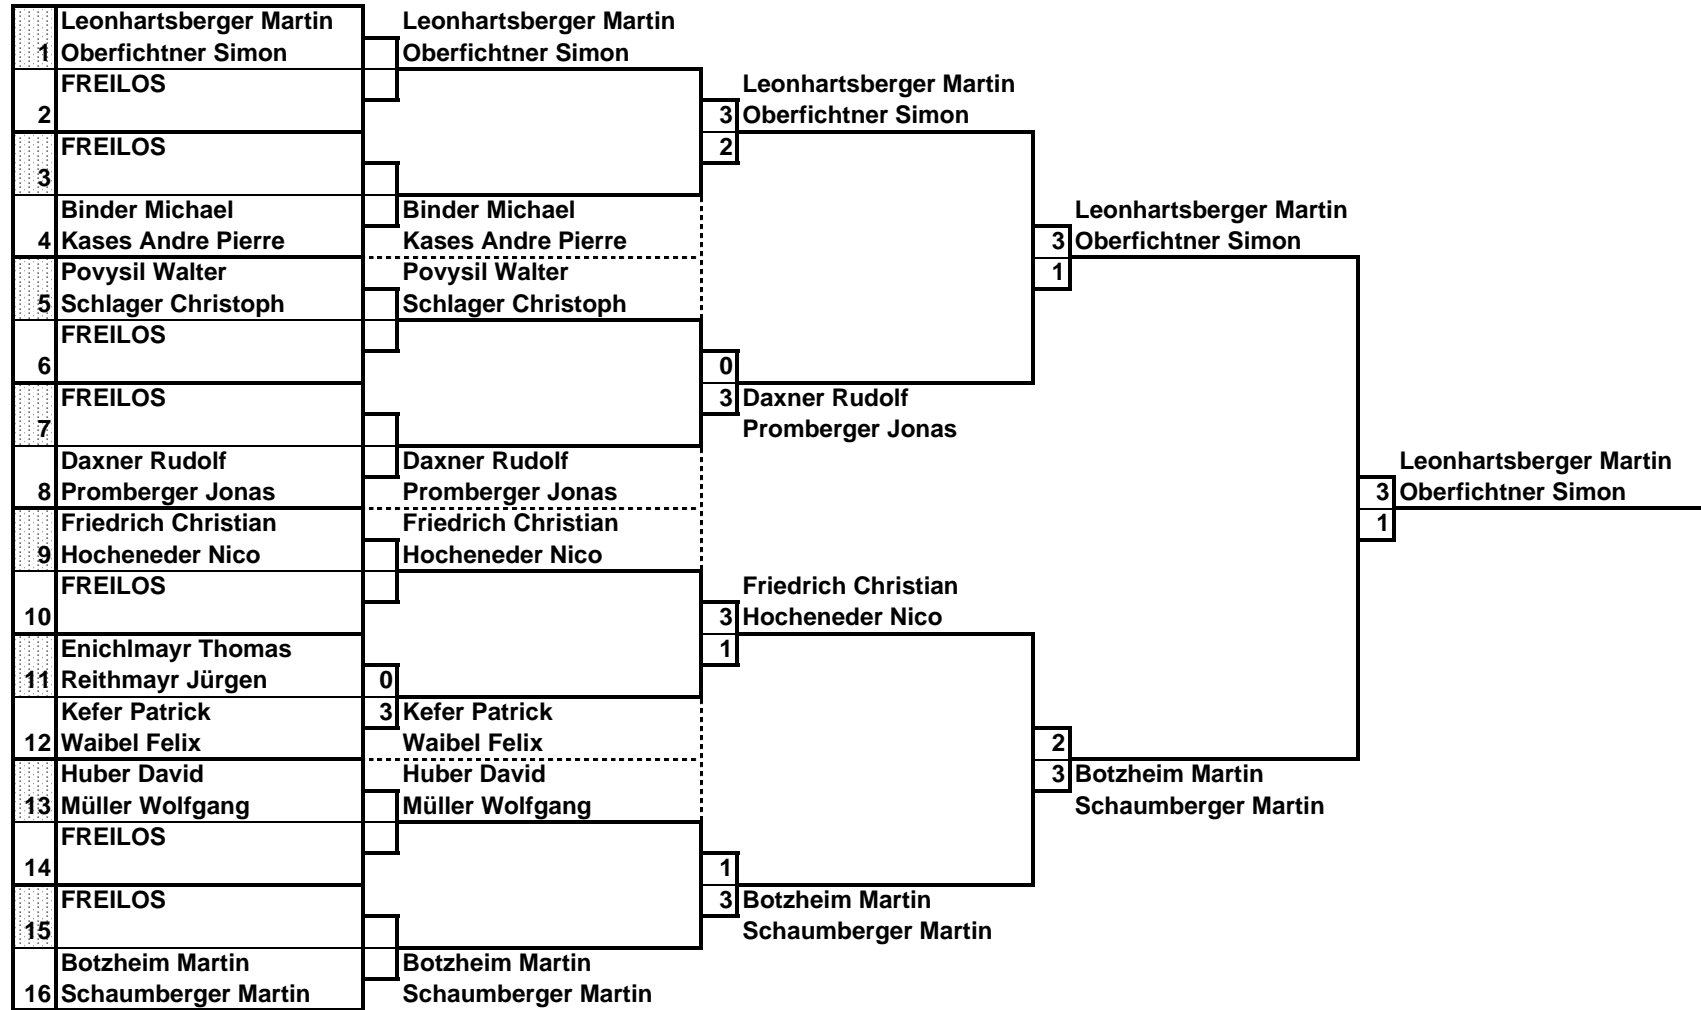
1 Leonhartsberger Martin
Oberfichtner Simon

2 FREILOS

3 FREILOS

4 Binder Michael
Kases Andre Pierre

5 Povysil Walter
Schlager Christoph

6 FREILOS

7 FREILOS

8 Daxner Rudolf
Promberger Jonas

9 Friedrich Christian
Hocheneder Nico

10 FREILOS

11 Enichlmayr Thomas
Reithmayr Jürgen

12 Kefer Patrick
Waibel Felix

13 Huber David
Müller Wolfgang

14 FREILOS

15 FREILOS

16 Botzheim Martin
Schaumberger Martin

Leonhartsberger Martin
Oberfichtner Simon

Binder Michael
Kases Andre Pierre

Povysil Walter
Schlager Christoph

Daxner Rudolf
Promberger Jonas

Friedrich Christian
Hocheneder Nico

0
3 Kefer Patrick
Waibel Felix

Huber David
Müller Wolfgang

Botzheim Martin
Schaumberger Martin

Leonhartsberger Martin
3 Oberfichtner Simon
2

0
3 Daxner Rudolf
Promberger Jonas

Friedrich Christian
3 Hocheneder Nico
1

1
3 Botzheim Martin
Schaumberger Martin

Leonhartsberger Martin
3 Oberfichtner Simon
1

2
3 Botzheim Martin
Schaumberger Martin

Leonhartsberger Martin
3 Oberfichtner Simon
1